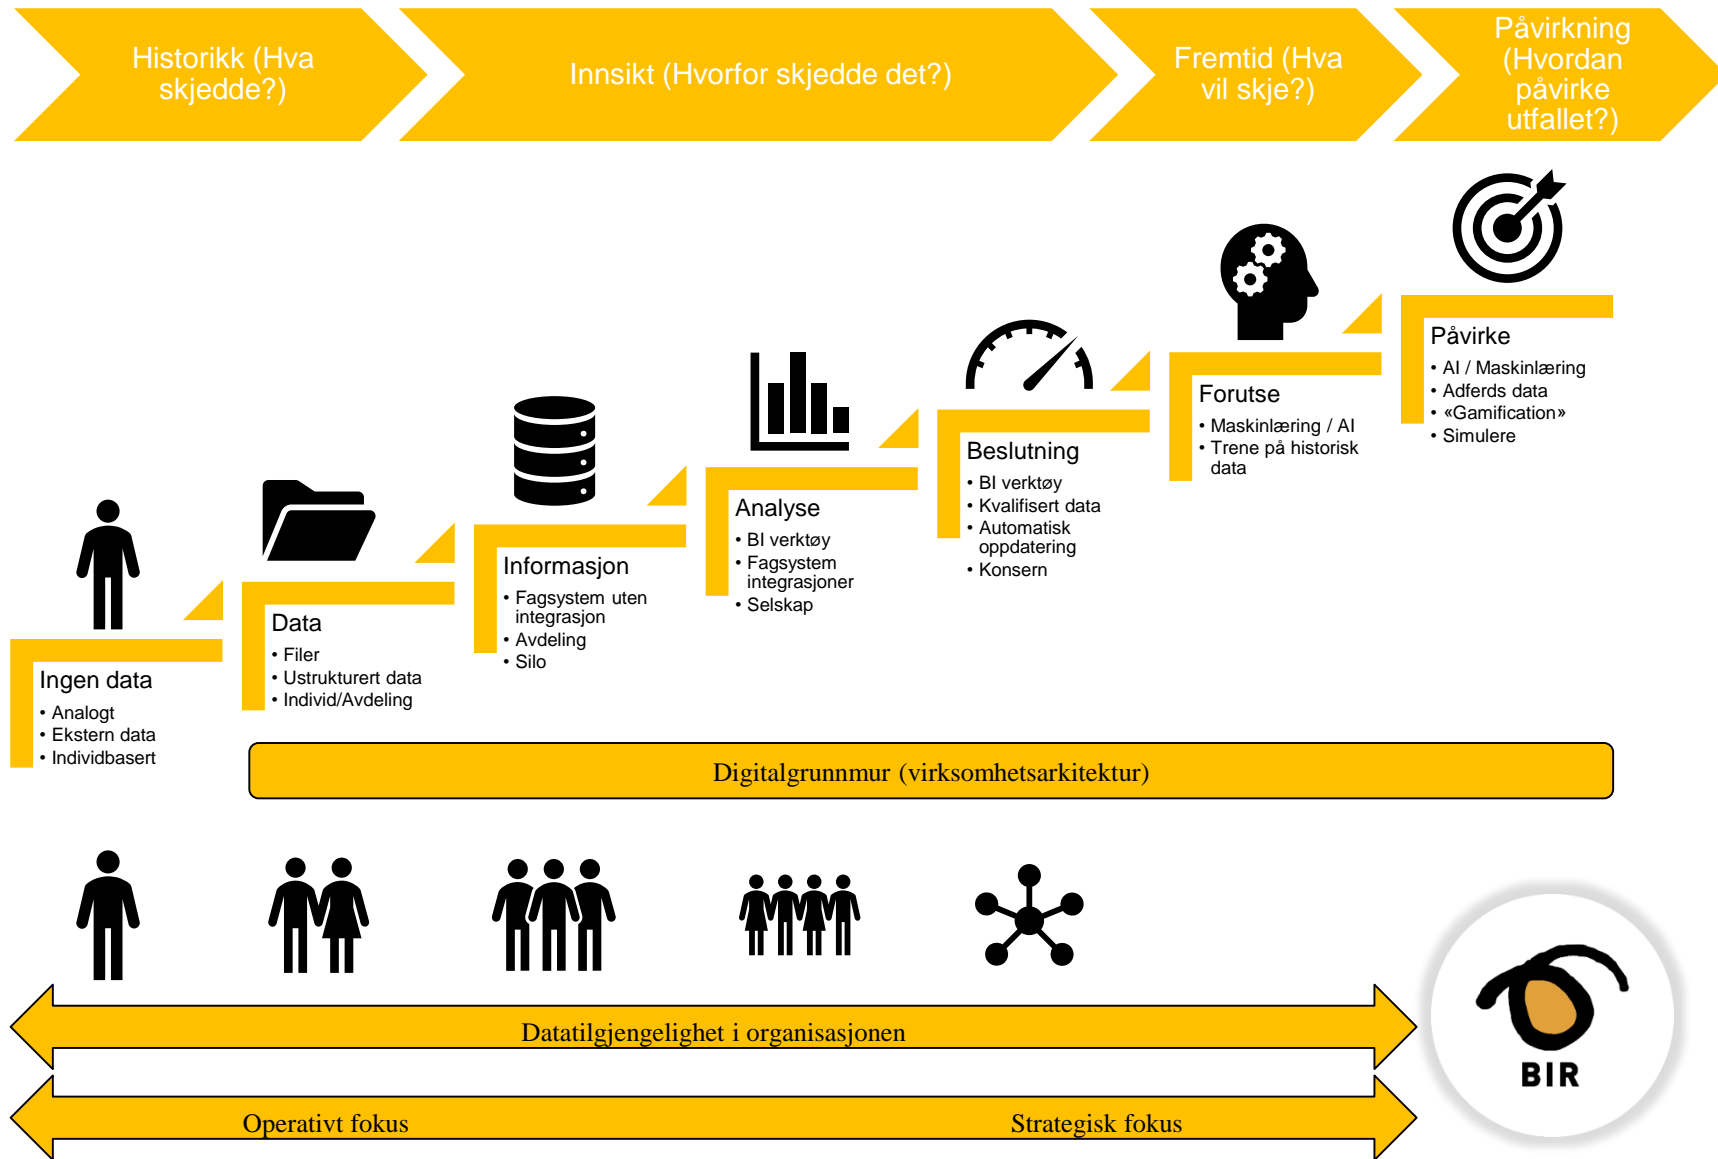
Historikk (Hva skjedde?)

Innsikt (Hvorfor skjedde det?)

Fremtid (Hva vil skje?)

Påvirkning (Hvordan påvirke utfallet?)

Ingen data
• Analogt
• Ekstern data
• Individbasert

Data
• Filer
• Ustrukturert data
• Individ/Avdeling

Informasjon
• Fagsystem uten integrasjon
• Avdeling
• Silo

Analyse
• BI verktøy
• Fagsystem integrasjoner
• Selskap

Beslutning
• BI verktøy
• Kvalifisert data
• Automatisk oppdatering
• Konsern

Forutse
• Maskinlæring / AI
• Trene på historisk data

Påvirke
• AI / Maskinlæring
• Adferds data
• «Gamification»
• Simulere

Digitalgrunnmur (virksomhetsarkitektur)

Datatilgjengelighet i organisasjonen

Operativt fokus

Strategisk fokus

BIR